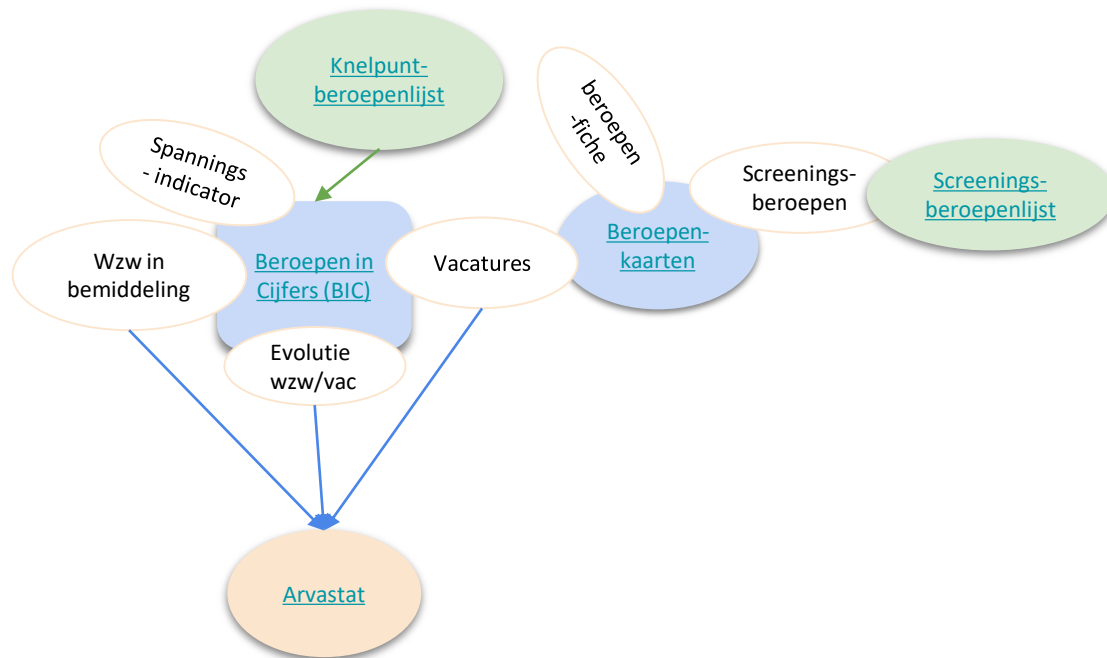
Knelpuntberoepenlijst

Spannings - indicator

beroepen -fiche

Screeningsberoepen

Screeningsberoepenlijst

Wzw in bemiddeling

Beroepen in Cijfers (BIC)

Vacatures

Beroepenkaarten

Evolutie wzw/vac

Arvastat